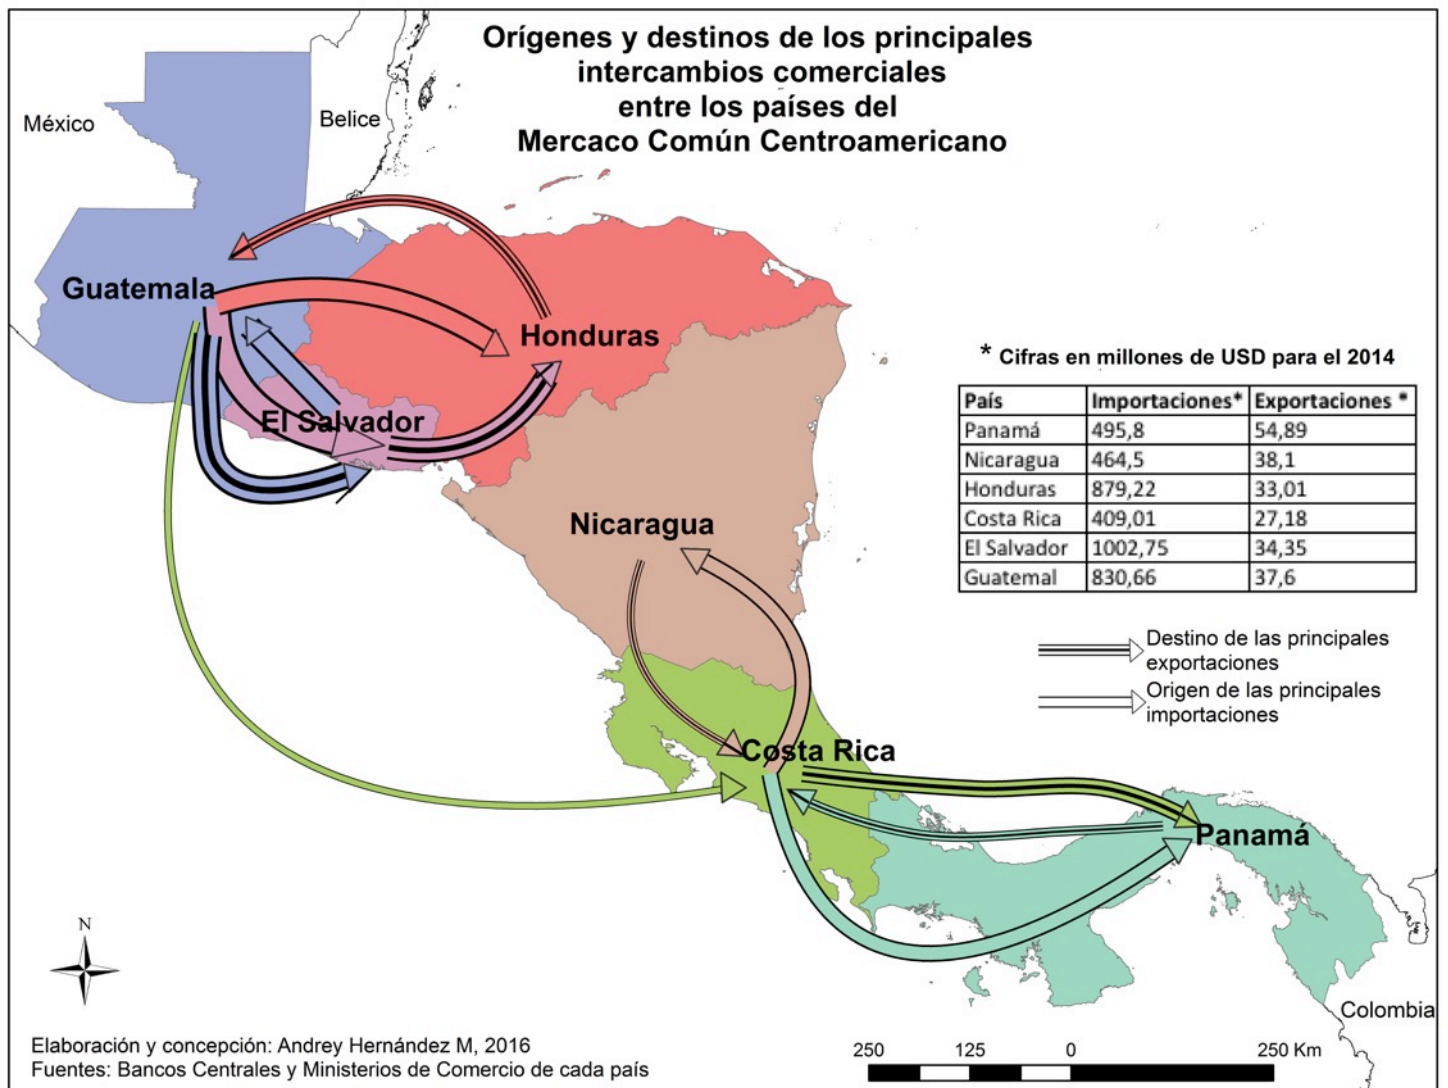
Orígenes y destinos de los principales intercambios comerciales entre los países del Mercaco Común Centroamericano

México

Belice

Guatemala

Honduras

El Salvador

Nicaragua

Costa Rica

Panamá

Colombia

* Cifras en millones de USD para el 2014

| País | Importaciones* | Exportaciones * |
|---|---|---|
| Panamá | 495,8 | 54,89 |
| Nicaragua | 464,5 | 38,1 |
| Honduras | 879,22 | 33,01 |
| Costa Rica | 409,01 | 27,18 |
| El Salvador | 1002,75 | 34,35 |
| Guatemal | 830,66 | 37,6 |

Destino de las principales exportaciones

Origen de las principales importaciones

N

Elaboración y concepción: Andrey Hernández M, 2016
Fuentes: Bancos Centrales y Ministerios de Comercio de cada país

250 125 0 250 Km